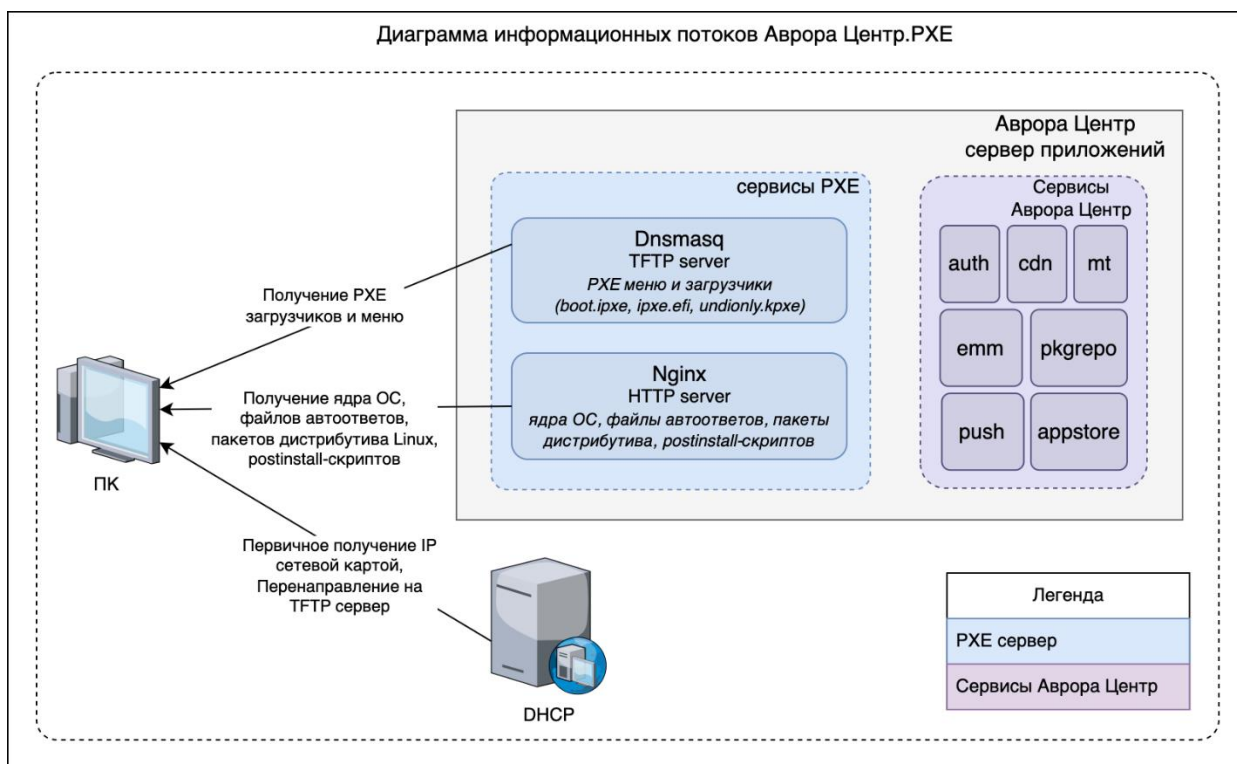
Диаграмма информационных потоков Аврора Центр.PXE

Аврора Центр
сервер приложений

сервисы PXE

Dnsmasq
TFTP server
PXE меню и загрузчики
(boot.ipxe, ipxe.efi, undionly.kpxe)

Nginx
HTTP server
ядра ОС, файлы автоответов, пакеты дистрибутива, postinstall-скриптов

Сервисы
Аврора Центр

auth
cdn
mt
emm
pkgrepo
push
appstore

Получение PXE загрузчиков и меню

Получение ядра ОС, файлов автоответов, пакетов дистрибутива Linux, postinstall-скриптов

ПК

Первичное получение IP сетевой картой, Перенаправление на TFTP сервер

DHCP

| Легенда |
|---|
| PXE сервер |
| Сервисы Аврора Центр |